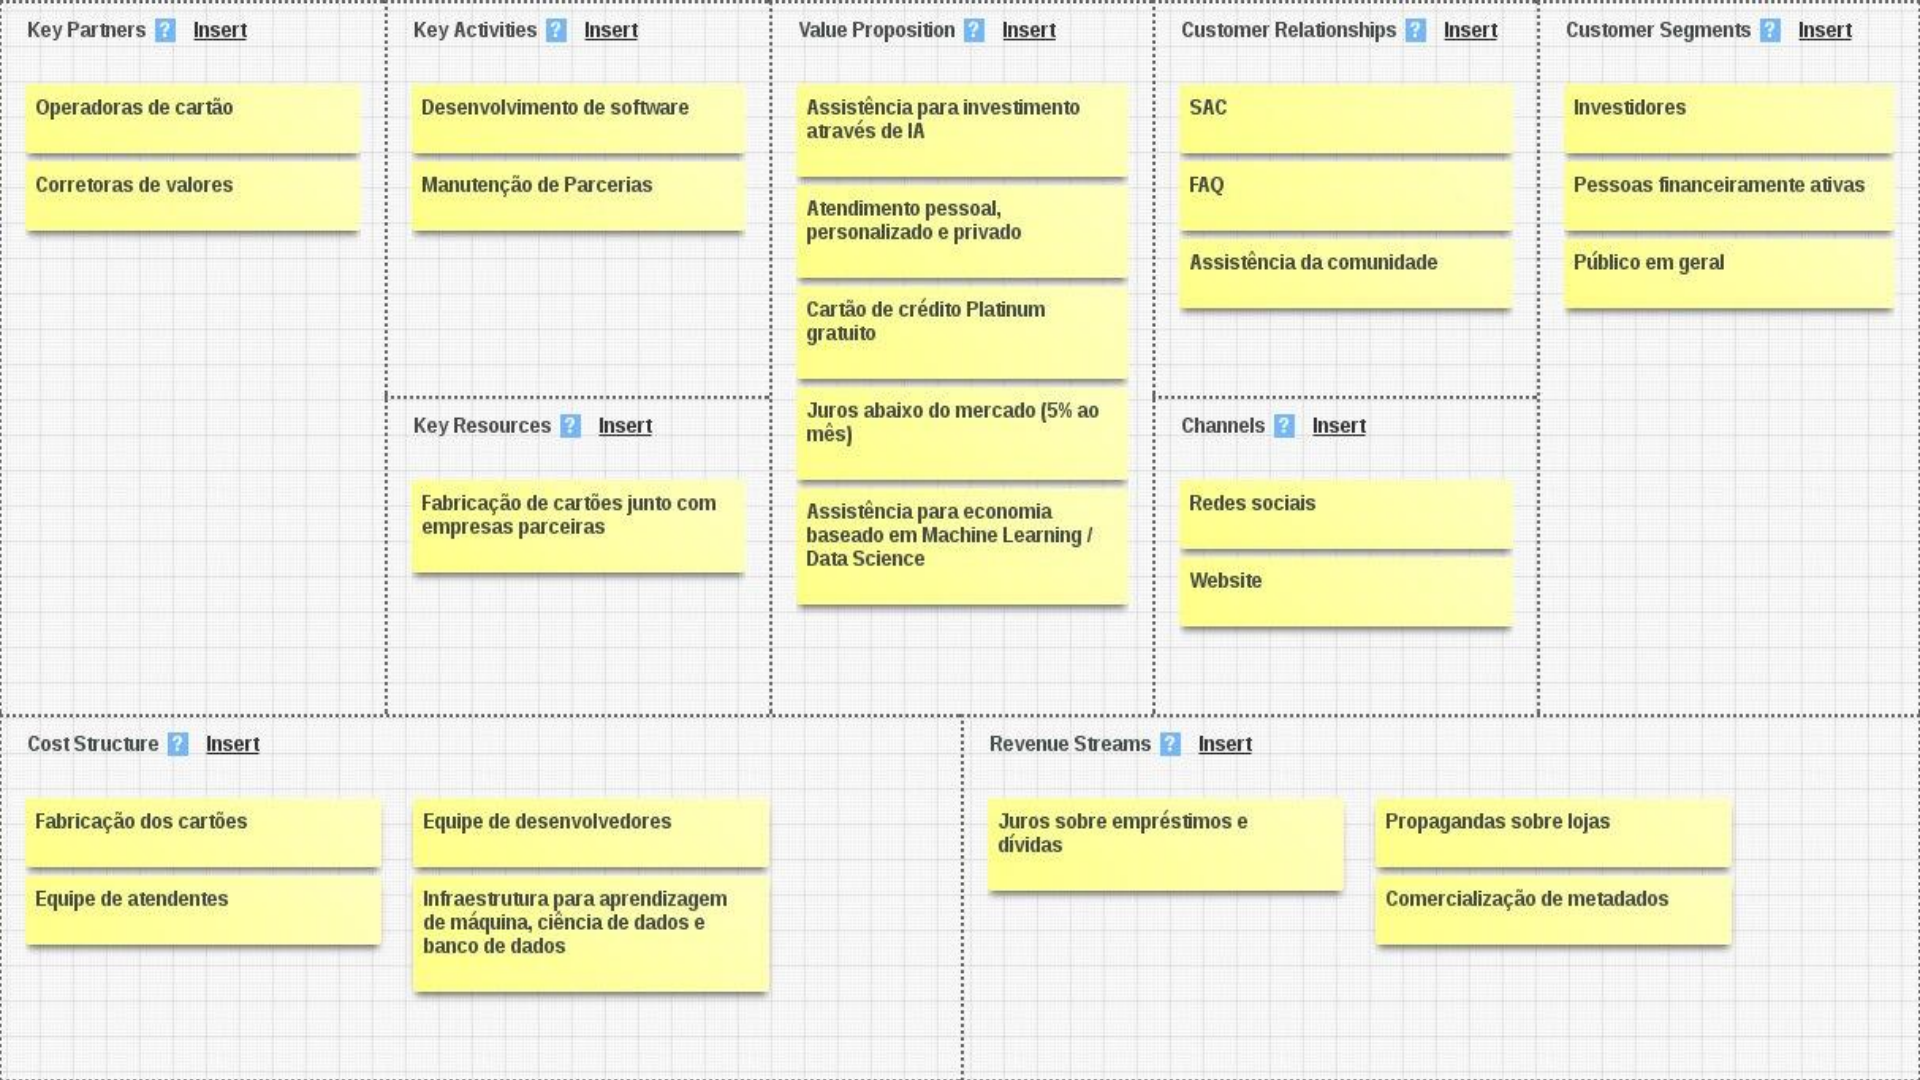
Key Partners ? Insert

Operadoras de cartão

Corretoras de valores

Key Activities ? Insert

Desenvolvimento de software

Manutenção de Parcerias

Key Resources ? Insert

Fabricação de cartões junto com empresas parceiras

Value Proposition ? Insert

Assistência para investimento através de IA

Atendimento pessoal, personalizado e privado

Cartão de crédito Platinum gratuito

Juros abaixo do mercado (5% ao mês)

Assistência para economia baseado em Machine Learning / Data Science

Customer Relationships ? Insert

SAC

FAQ

Assistência da comunidade

Channels ? Insert

Redes sociais

Website

Customer Segments ? Insert

Investidores

Pessoas financeiramente ativas

Público em geral

Cost Structure ? Insert

Fabricação dos cartões

Equipe de atendentes

Equipe de desenvolvedores

Infraestrutura para aprendizagem de máquina, ciência de dados e banco de dados

Revenue Streams ? Insert

Juros sobre empréstimos e dívidas

Propagandas sobre lojas

Comercialização de metadados